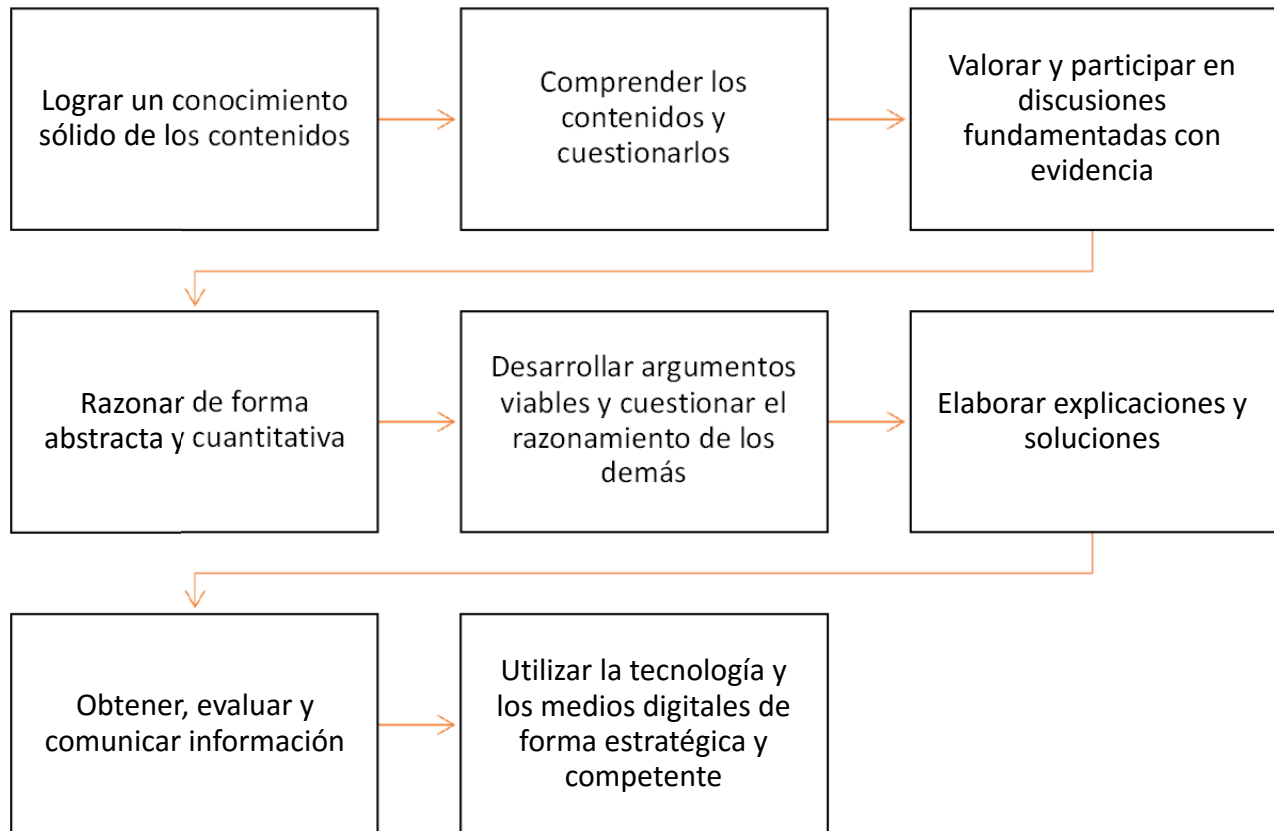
Lograr un conocimiento sólido de los contenidos

Comprender los contenidos y cuestionarlos

Valorar y participar en discusiones fundamentadas con evidencia

Razonar de forma abstracta y cuantitativa

Desarrollar argumentos viables y cuestionar el razonamiento de los demás

Elaborar explicaciones y soluciones

Obtener, evaluar y comunicar información

Utilizar la tecnología y los medios digitales de forma estratégica y competente